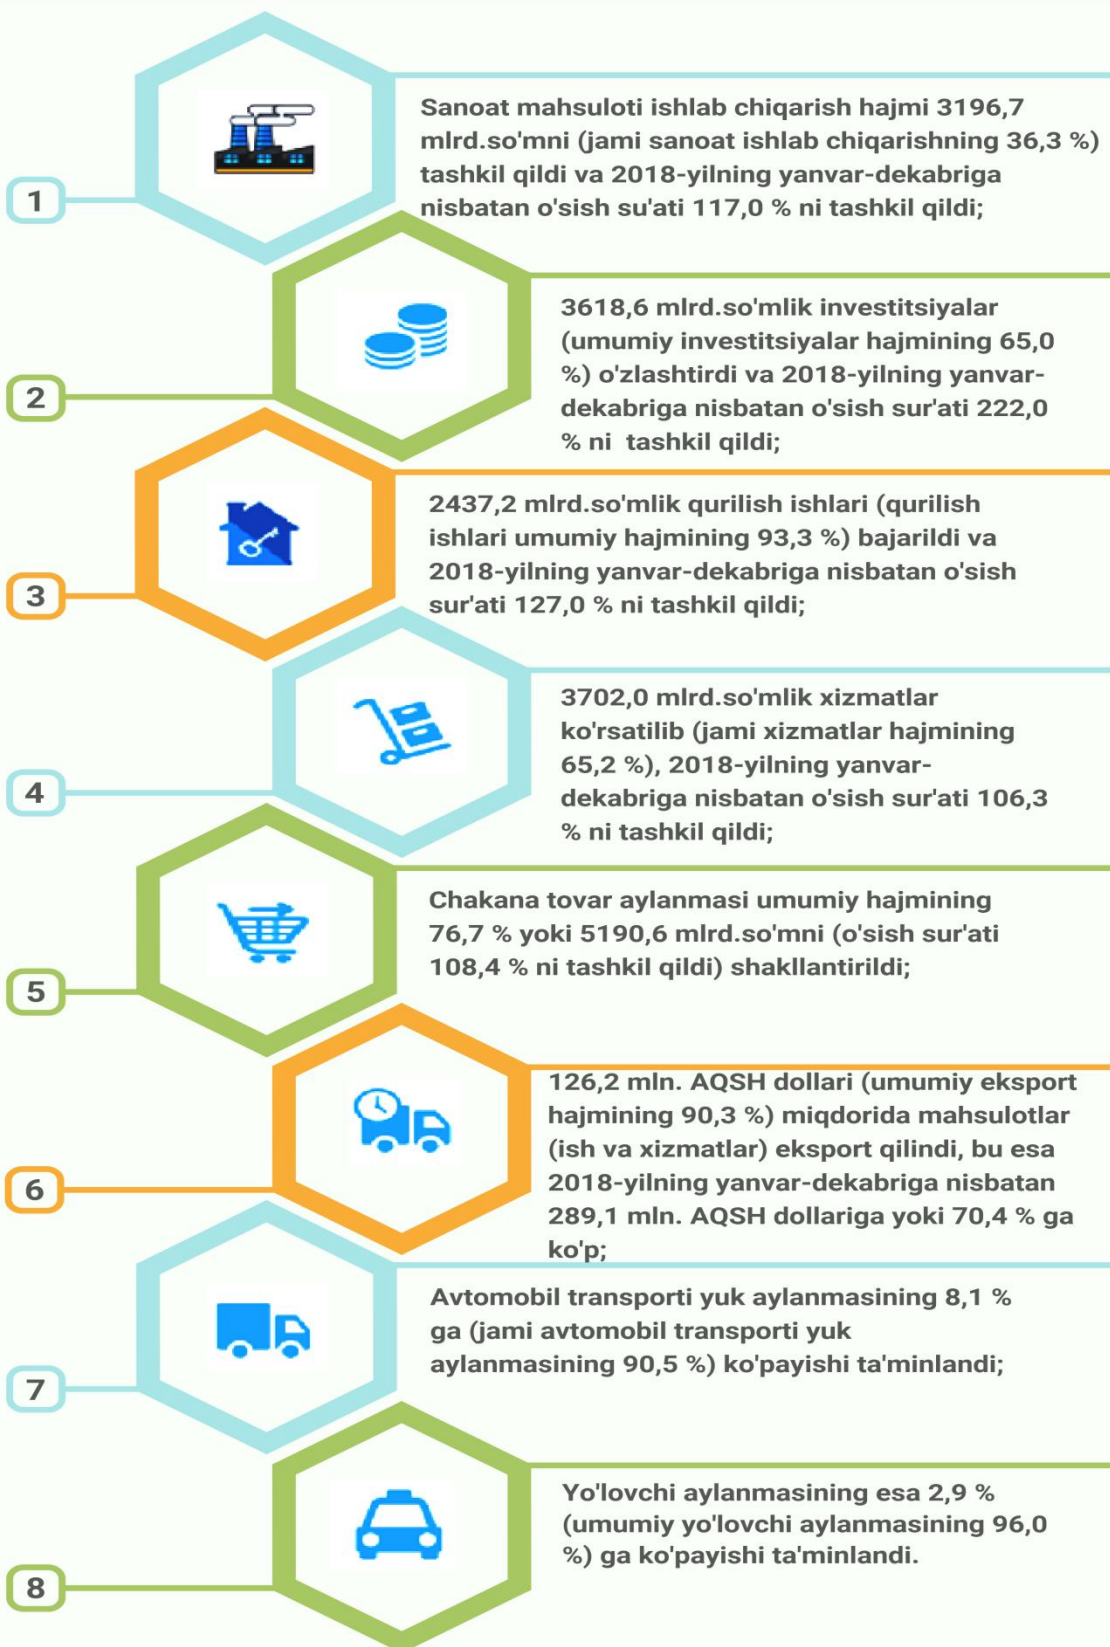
1

Sanoat mahsuloti ishlab chiqarish hajmi 3196,7 mlrd.so'mni (jami sanoat ishlab chiqarishning 36,3 %) tashkil qildi va 2018-yilning yanvar-dekabriga nisbatan o'sish su'ati 117,0 % ni tashkil qildi;

2

3618,6 mlrd.so'mlik investitsiyalar (umumiy investitsiyalar hajmining 65,0 %) o'zlashtirdi va 2018-yilning yanvar-dekabriga nisbatan o'sish sur'ati 222,0 % ni tashkil qildi;

3

2437,2 mlrd.so'mlik qurilish ishlari (qurilish ishlari umumiy hajmining 93,3 %) bajarildi va 2018-yilning yanvar-dekabriga nisbatan o'sish sur'ati 127,0 % ni tashkil qildi;

4

3702,0 mlrd.so'mlik xizmatlar ko'rsatilib (jami xizmatlar hajmining 65,2 %), 2018-yilning yanvar-dekabriga nisbatan o'sish sur'ati 106,3 % ni tashkil qildi;

5

Chakana tovar aylanmasi umumiy hajmining 76,7 % yoki 5190,6 mlrd.so'mni (o'sish sur'ati 108,4 % ni tashkil qildi) shakllantirildi;

6

126,2 mln. AQSH dollari (umumiy eksport hajmining 90,3 %) miqdorida mahsulotlar (ish va xizmatlar) eksport qilindi, bu esa 2018-yilning yanvar-dekabriga nisbatan 289,1 mln. AQSH dollariga yoki 70,4 % ga ko'p;

7

Avtomobil transporti yuk aylanmasining 8,1 % ga (jami avtomobil transporti yuk aylanmasining 90,5 %) ko'payishi ta'minlandi;

8

Yo'lovchi aylanmasining esa 2,9 % (umumiy yo'lovchi aylanmasining 96,0 %) ga ko'payishi ta'minlandi.